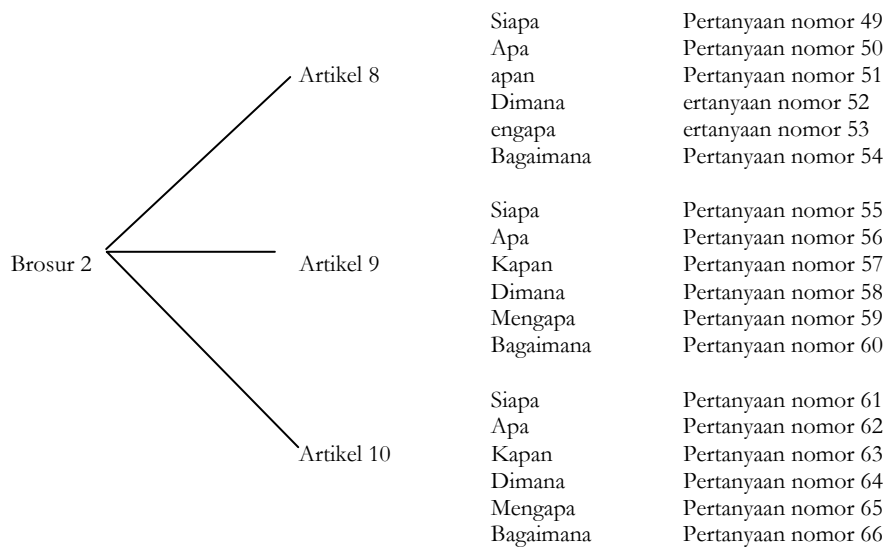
Brosur 2

Artikel 8
Siapa Pertanyaan nomor 49
Apa Pertanyaan nomor 50
apan Pertanyaan nomor 51
Dimana ertanyaan nomor 52
engapa ertanyaan nomor 53
Bagaimana Pertanyaan nomor 54

Artikel 9
Siapa Pertanyaan nomor 55
Apa Pertanyaan nomor 56
Kapan Pertanyaan nomor 57
Dimana Pertanyaan nomor 58
Mengapa Pertanyaan nomor 59
Bagaimana Pertanyaan nomor 60

Artikel 10
Siapa Pertanyaan nomor 61
Apa Pertanyaan nomor 62
Kapan Pertanyaan nomor 63
Dimana Pertanyaan nomor 64
Mengapa Pertanyaan nomor 65
Bagaimana Pertanyaan nomor 66